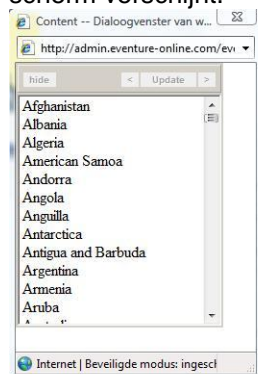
scherm verschijnt:

Content -- Dialoogvenster van w...

http://admin.eventure-online.com/ev

hide

<

Update

>

Afghanistan
Albania
Algeria
American Samoa
Andorra
Angola
Anguilla
Antarctica
Antigua and Barbuda
Argentina
Armenia
Aruba

Internet | Beveiligde modus: ingescl